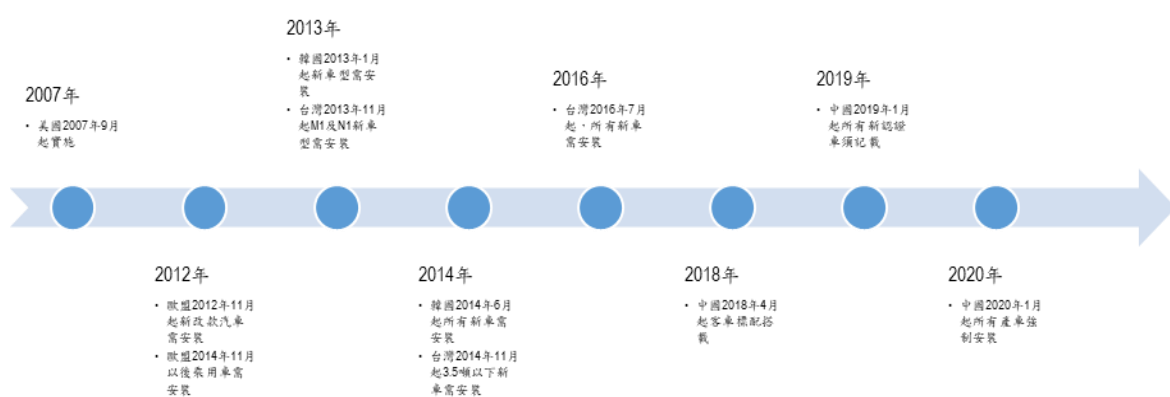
2007年

• 美國2007年9月起實施

2013年

• 韓國2013年1月起新車型需安裝
• 台灣2013年11月起M1及N1新車型需安裝

2016年

• 台灣2016年7月起，所有新車需安裝

2019年

• 中國2019年1月起所有新認證車須記載

2012年

• 歐盟2012年11月起新改款汽車需安裝
• 歐盟2014年11月以後乘用車需安裝

2014年

• 韓國2014年6月起所有新車需安裝
• 台灣2014年11月起3.5噸以下新車需安裝

2018年

• 中國2018年4月起客車標配搭載

2020年

• 中國2020年1月起所有產車強制安裝